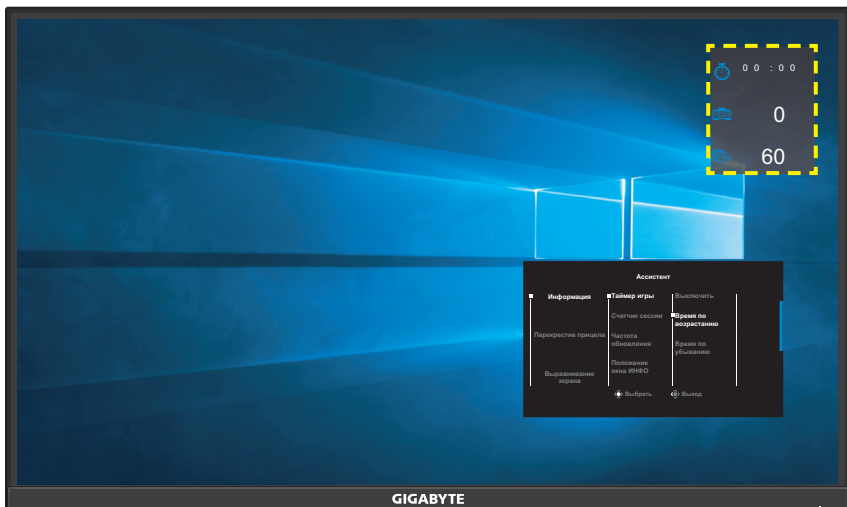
00 : 00

0

60

Ассистент

Информация

Перекрестие прицела

Выравнивание экрана

Таймер игры

Счетчик сессии

Частота обновления

Положение окна ИНФО

Выключить

Время по возрастанию

Время по убыванию

Выбрать

Выход

GIGABYTE